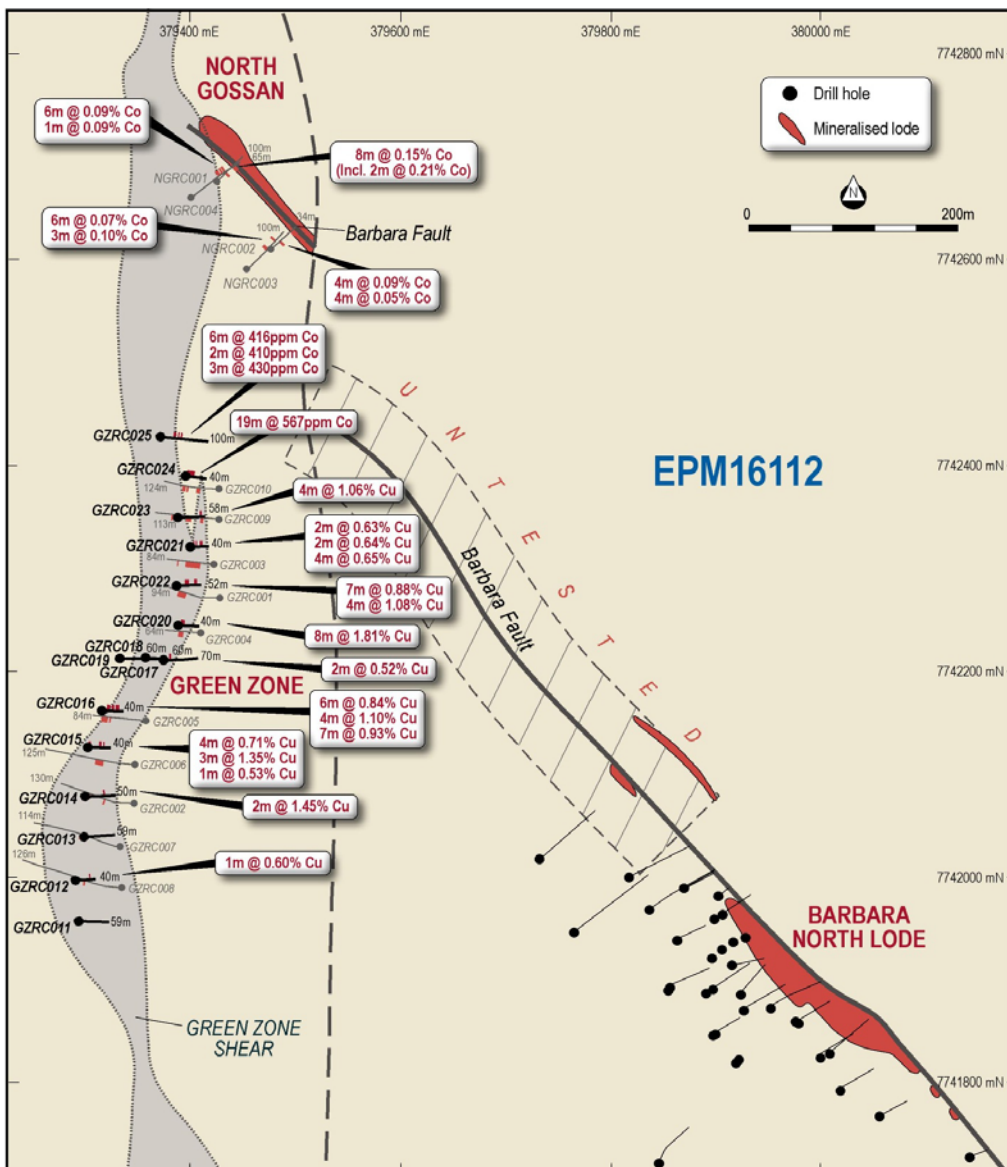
379400 mE
379600 mE
379800 mE
380000 mE
7742800 mN
7742600 mN
7742400 mN
7742200 mN
7742000 mN
7741800 mN

NORTH GOSSAN

Drill hole
Mineralised lode

N
0
200m

6m @ 0.09% Co
1m @ 0.09% Co

8m @ 0.15% Co
(Incl. 2m @ 0.21% Co)

100m
85m
NGRC001
NGRC004

6m @ 0.07% Co
3m @ 0.10% Co

100m
34m
Barbara Fault
NGRC002
NGRC003

4m @ 0.09% Co
4m @ 0.05% Co

6m @ 416ppm Co
2m @ 410ppm Co
3m @ 430ppm Co

UNTESTED

19m @ 567ppm Co
GZRC025
100m

EPM16112

GZRC024
40m
124m
GZRC010

4m @ 1.06% Cu

GZRC023
58m
113m
GZRC009

2m @ 0.63% Cu
2m @ 0.64% Cu
4m @ 0.65% Cu

GZRC021
40m
84m
GZRC003

Barbara Fault

GZRC022
52m
94m
GZRC001

7m @ 0.88% Cu
4m @ 1.08% Cu

GZRC020
40m
64m
GZRC004

8m @ 1.81% Cu

GZRC018
60m
60m
GZRC019
GZRC017
70m

2m @ 0.52% Cu

GREEN ZONE

GZRC016
40m
84m
GZRC005

6m @ 0.84% Cu
4m @ 1.10% Cu
7m @ 0.93% Cu

GZRC015
40m
125m
GZRC006

4m @ 0.71% Cu
3m @ 1.35% Cu
1m @ 0.53% Cu

130m
GZRC014
50m
GZRC002

2m @ 1.45% Cu

114m
GZRC013
59m
GZRC007

126m
1m @ 0.60% Cu
GZRC012
40m
GZRC008

GZRC011
59m

BARBARA NORTH LODE

GREEN ZONE SHEAR